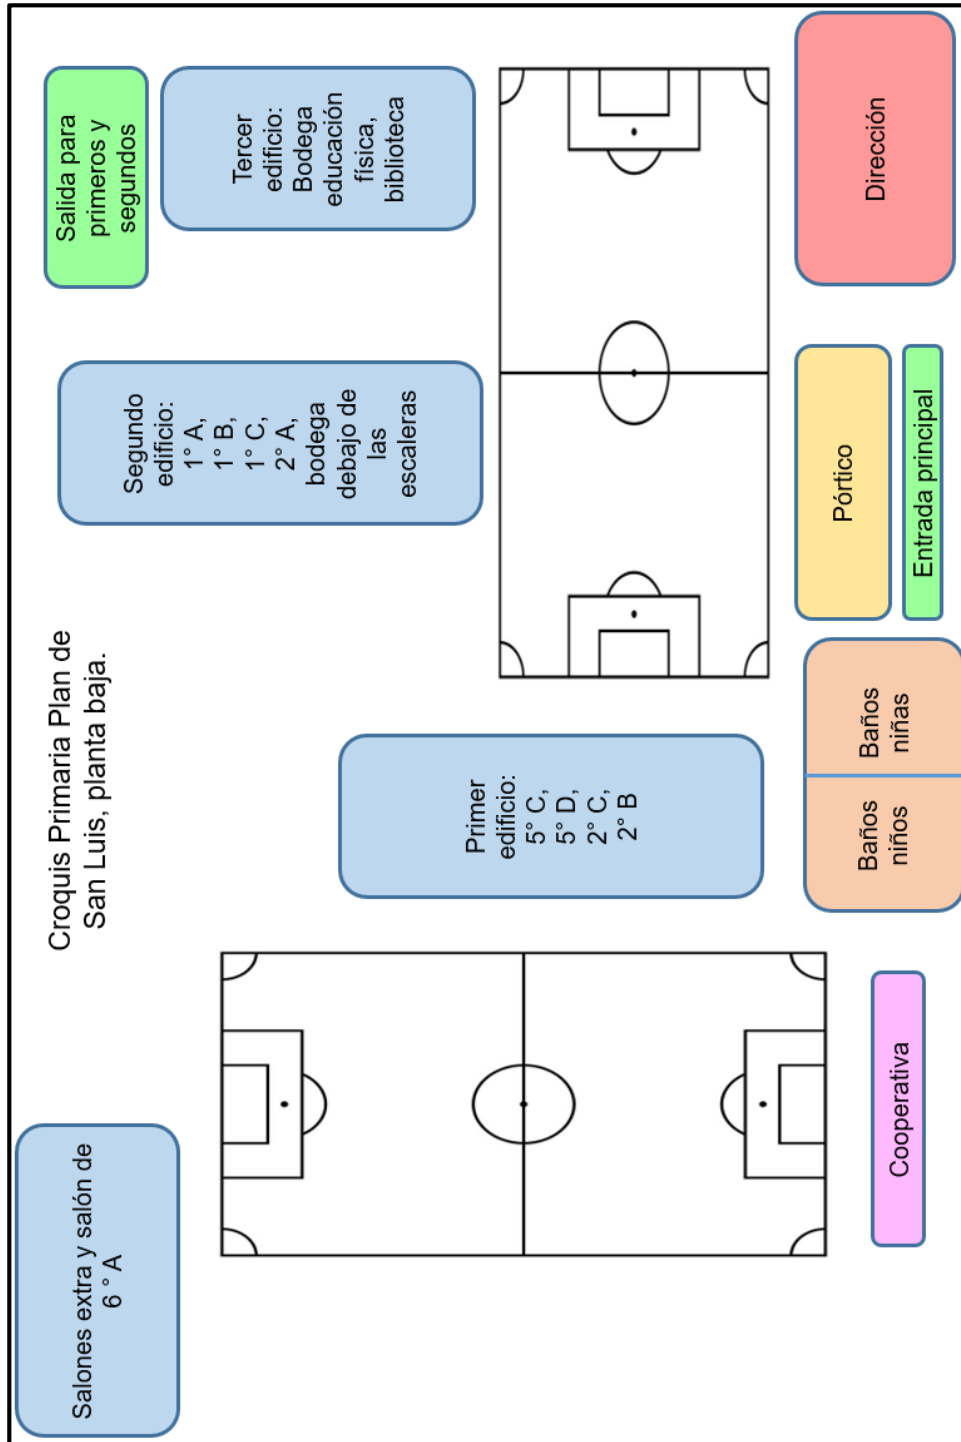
Croquis Primaria Plan de San Luis, planta baja.

Salida para primeros y segundos

Tercer edificio: Bodega educación física, biblioteca

Dirección

Segundo edificio: 1° A, 1° B, 1° C, 2° A, bodega debajo de las escaleras

Pórtico

Entrada principal

Primer edificio: 5° C, 5° D, 2° C, 2° B

Baños niñas

Baños niños

Salones extra y salón de 6 ° A

Cooperativa